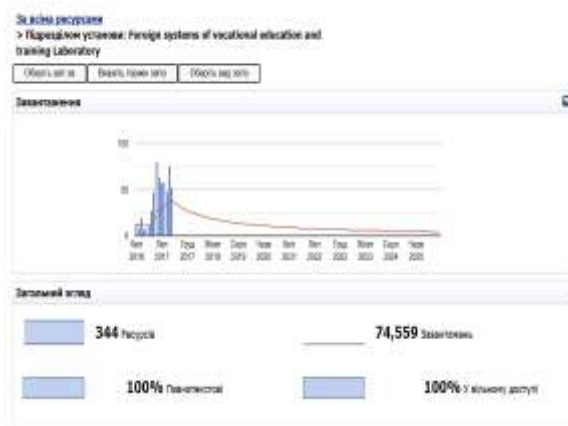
За всіма ресурсами
> Підрозділом установи: Foreign systems of vocational education and training Laboratory

Оберіть ваш час | Введіть термін мета | Оберіть вид мета

Завантаження

100
50
0

Лют 2016 | Лют 2017 | Груд 2017 | Жовт 2018 | Серп 2019 | Черв 2020 | Лют 2021 | Лют 2022 | Груд 2022 | Жовт 2023 | Серп 2024 | Черв 2025

Загальний огляд

344 Ресурсів

74,559 Завантажень

100% Повнотекстові

100% У вільному доступі